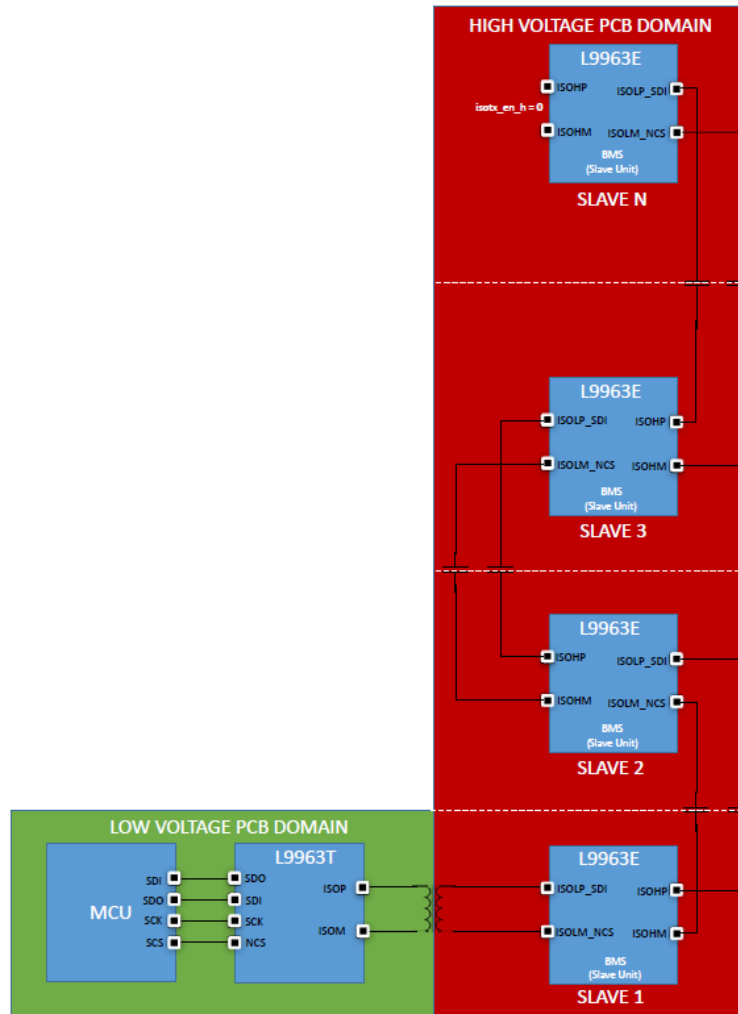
HIGH VOLTAGE PCB DOMAIN

L9963E
ISOHP
isotx_en_h = 0
ISOHM
ISOLP_SDI
ISOLM_NCS
BMS
(Slave Unit)
SLAVE N

L9963E
ISOLP_SDI
ISOLM_NCS
ISOHP
ISOHM
BMS
(Slave Unit)
SLAVE 3

L9963E
ISOHP
ISOHM
ISOLP_SDI
ISOLM_NCS
BMS
(Slave Unit)
SLAVE 2

LOW VOLTAGE PCB DOMAIN

MCU
SDI
SDO
SCK
SCS

L9963T
SDO
SDI
SCK
NCS
ISOP
ISOM

L9963E
ISOLP_SDI
ISOLM_NCS
ISOHP
ISOHM
BMS
(Slave Unit)
SLAVE 1